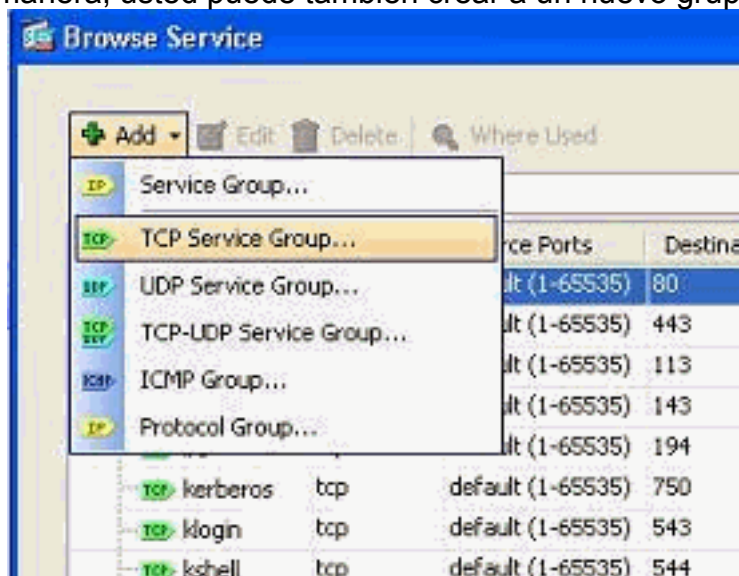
manera, usted puede también crear a un nuevo grup

Browse Service

Add Edit Delete Where Used

IP Service Group...

TCP TCP Service Group...

UDP UDP Service Group...

TCP UDP TCP-UDP Service Group...

ICMP ICMP Group...

IP Protocol Group...

| | | rce Ports | Destina |
|---|---|---|---|
| | | ılt (1-65535) | 80 |
| | | ılt (1-65535) | 443 |
| | | ılt (1-65535) | 113 |
| | | ılt (1-65535) | 143 |
| | | ılt (1-65535) | 194 |
| TCP kerberos | tcp | default (1-65535) | 750 |
| TCP klogin | tcp | default (1-65535) | 543 |
| TCP kshell | tcp | default (1-65535) | 544 |